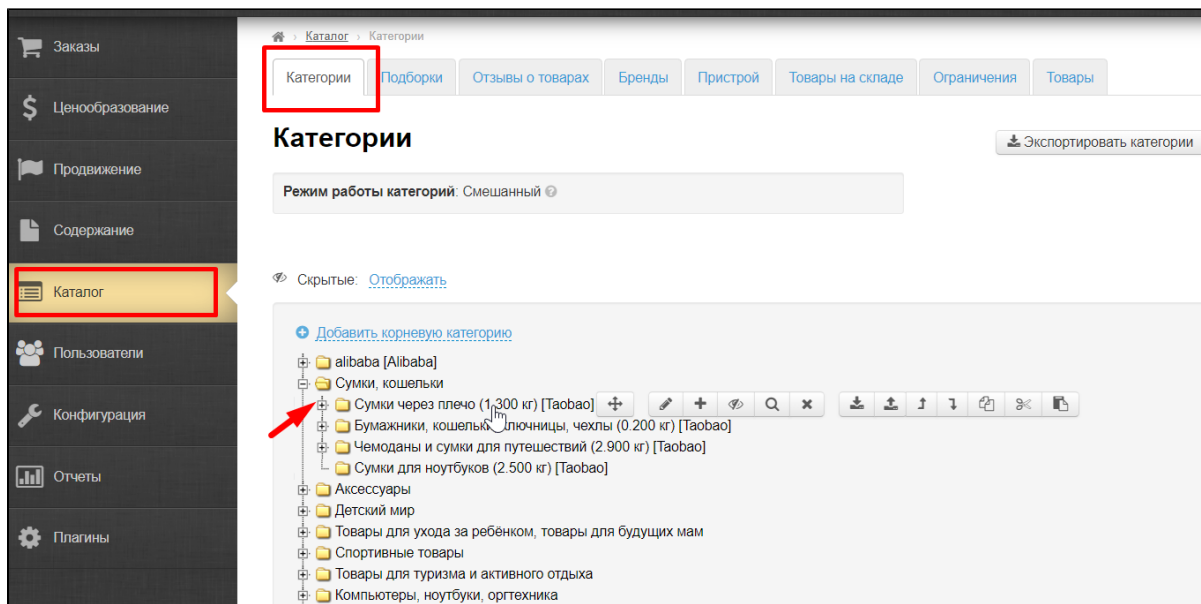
Заказы

Ценообразование

Продвижение

Содержание

Каталог

Пользователи

Конфигурация

Отчеты

Плагины

Каталог › Категории

Категории | Подборки | Отзывы о товарах | Бренды | Пристрой | Товары на складе | Ограничения | Товары

Категории

Экспортировать категории

Режим работы категорий: Смешанный

Скрытые: Отображать

Добавить корневую категорию

alibaba [Alibaba]
Сумки, кошельки
Сумки через плечо (1.300 кг) [Taobao]
Бумажники, кошельки, ключницы, чехлы (0.200 кг) [Taobao]
Чемоданы и сумки для путешествий (2.900 кг) [Taobao]
Сумки для ноутбуков (2.500 кг) [Taobao]
Аксессуары
Детский мир
Товары для ухода за ребёнком, товары для будущих мам
Спортивные товары
Товары для туризма и активного отдыха
Компьютеры, ноутбуки, оргтехника